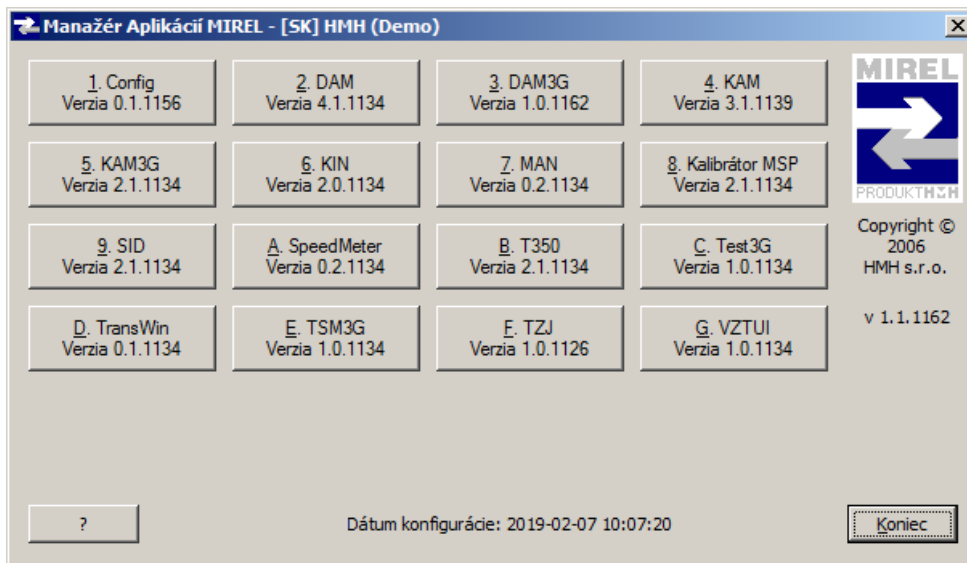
Manažér Aplikácií MIREL - [SK] HMH (Demo)

1. Config
Verzia 0.1.1156

2. DAM
Verzia 4.1.1134

3. DAM3G
Verzia 1.0.1162

4. KAM
Verzia 3.1.1139

5. KAM3G
Verzia 2.1.1134

6. KIN
Verzia 2.0.1134

7. MAN
Verzia 0.2.1134

8. Kalibrátor MSP
Verzia 2.1.1134

9. SID
Verzia 2.1.1134

A. SpeedMeter
Verzia 0.2.1134

B. T350
Verzia 2.1.1134

C. Test3G
Verzia 1.0.1134

D. TransWin
Verzia 0.1.1134

E. TSM3G
Verzia 1.0.1134

F. TZJ
Verzia 1.0.1126

G. VZTUI
Verzia 1.0.1134

MIREL
PRODUKT HMH

Copyright © 2006 HMH s.r.o.

v 1.1.1162

?

Dátum konfigurácie: 2019-02-07 10:07:20

Koniec